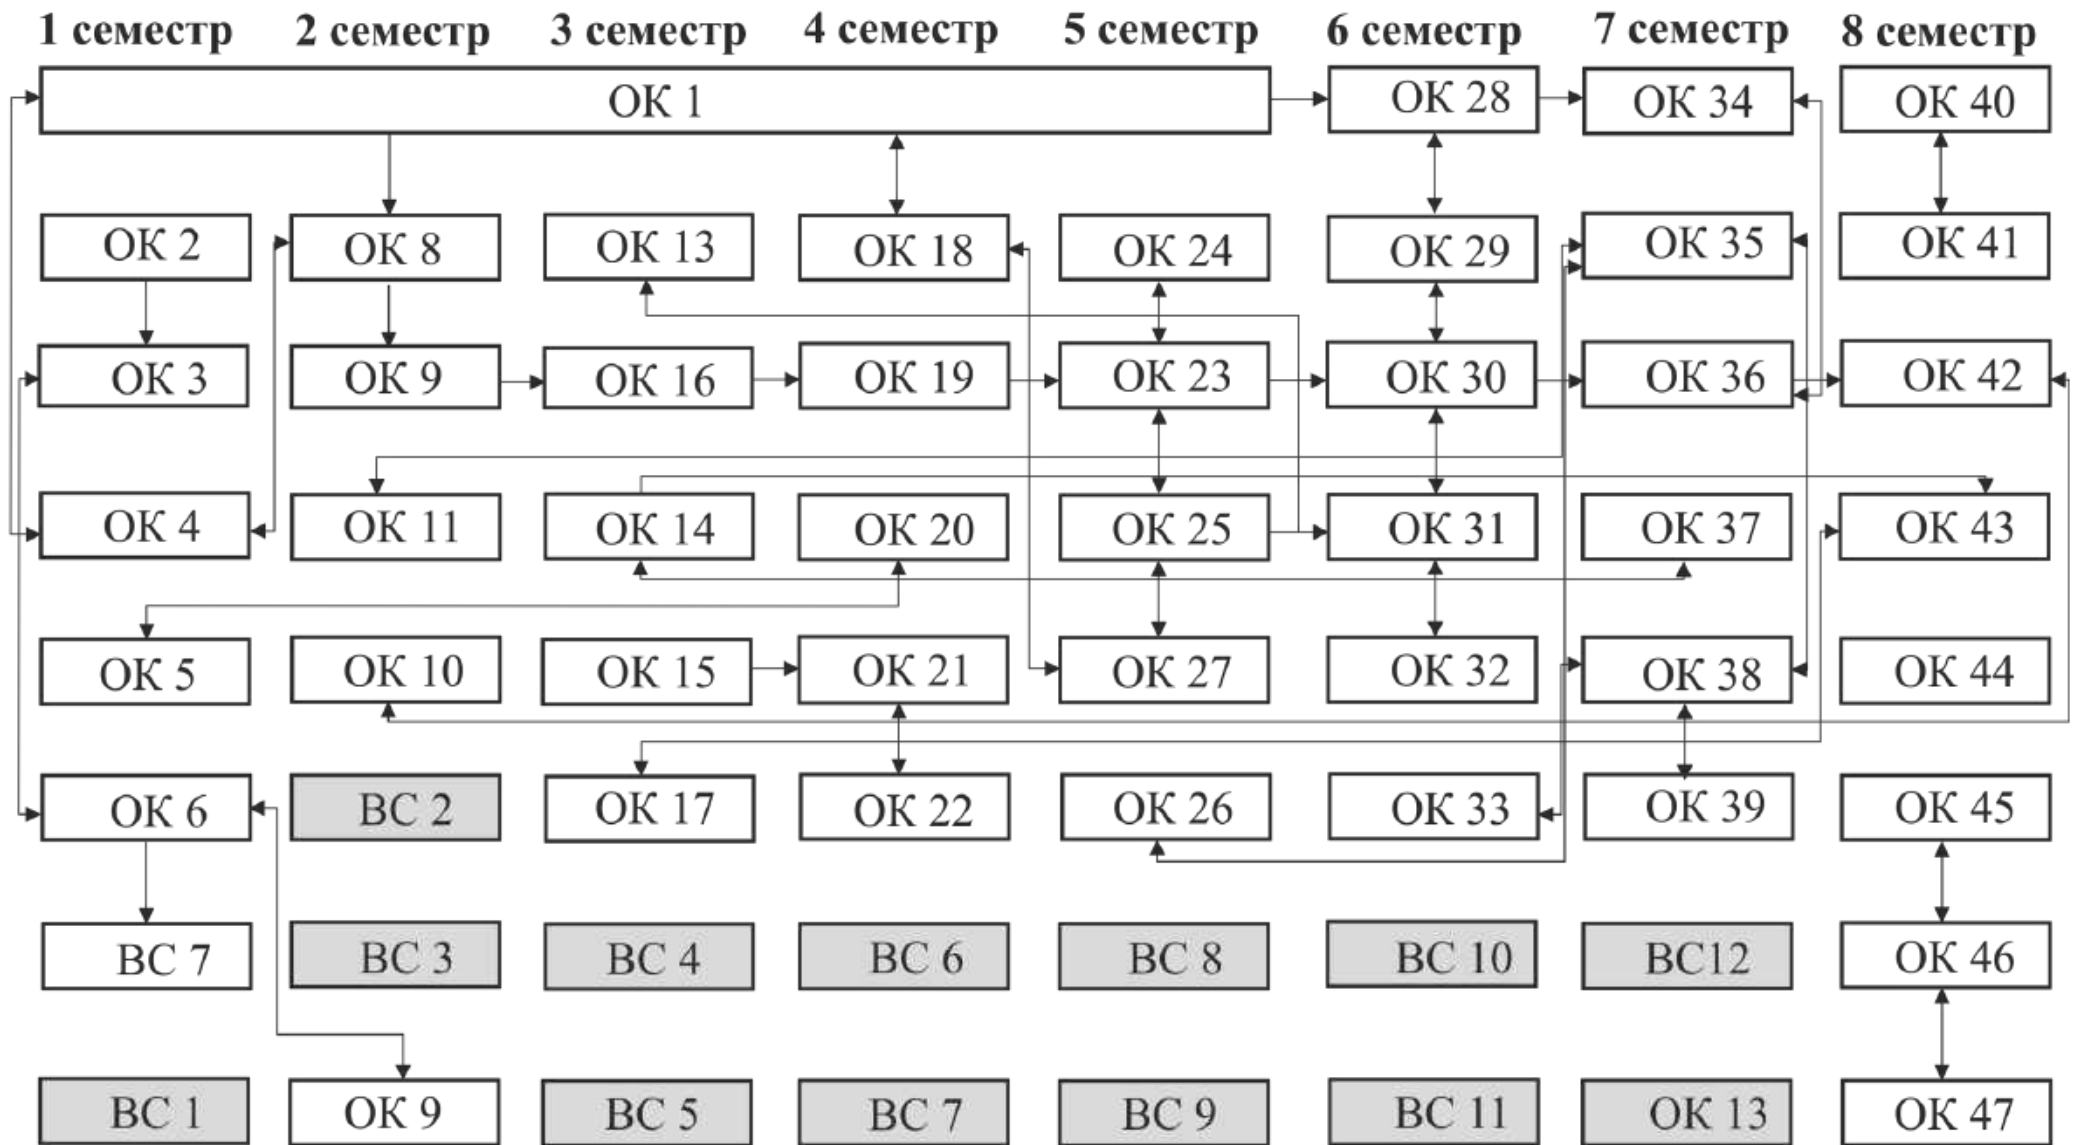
1 семестр 2 семестр 3 семестр 4 семестр 5 семестр 6 семестр 7 семестр 8 семестр

ОК 1
ОК 28
ОК 34
ОК 40

ОК 2
ОК 8
ОК 13
ОК 18
ОК 24
ОК 29
ОК 35
ОК 41

ОК 3
ОК 9
ОК 16
ОК 19
ОК 23
ОК 30
ОК 36
ОК 42

ОК 4
ОК 11
ОК 14
ОК 20
ОК 25
ОК 31
ОК 37
ОК 43

ОК 5
ОК 10
ОК 15
ОК 21
ОК 27
ОК 32
ОК 38
ОК 44

ОК 6
ВС 2
ОК 17
ОК 22
ОК 26
ОК 33
ОК 39
ОК 45

ВС 7
ВС 3
ВС 4
ВС 6
ВС 8
ВС 10
ВС12
ОК 46

ВС 1
ОК 9
ВС 5
ВС 7
ВС 9
ВС 11
ОК 13
ОК 47